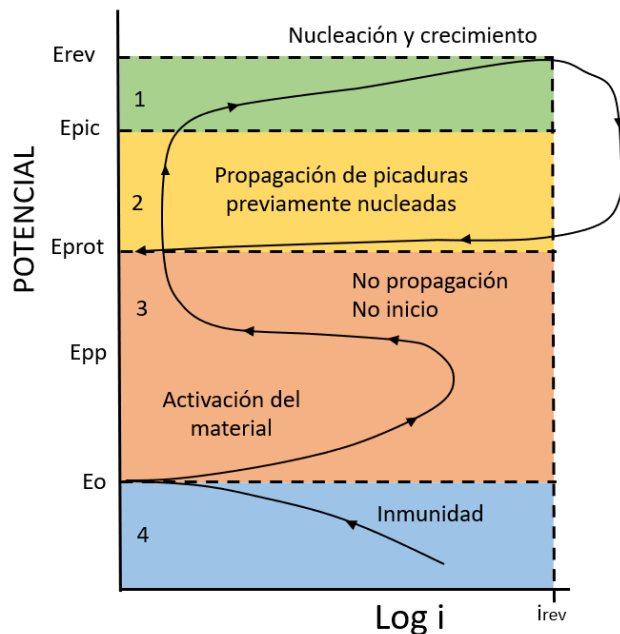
Nucleación y crecimiento

Erev

1

Epic

Propagación de picaduras previamente nucleadas

2

POTENCIAL

Eprot

No propagación
No inicio

3

Epp

Activación del material

Eo

Inmunidad

4

Log i

$i_{rev}$